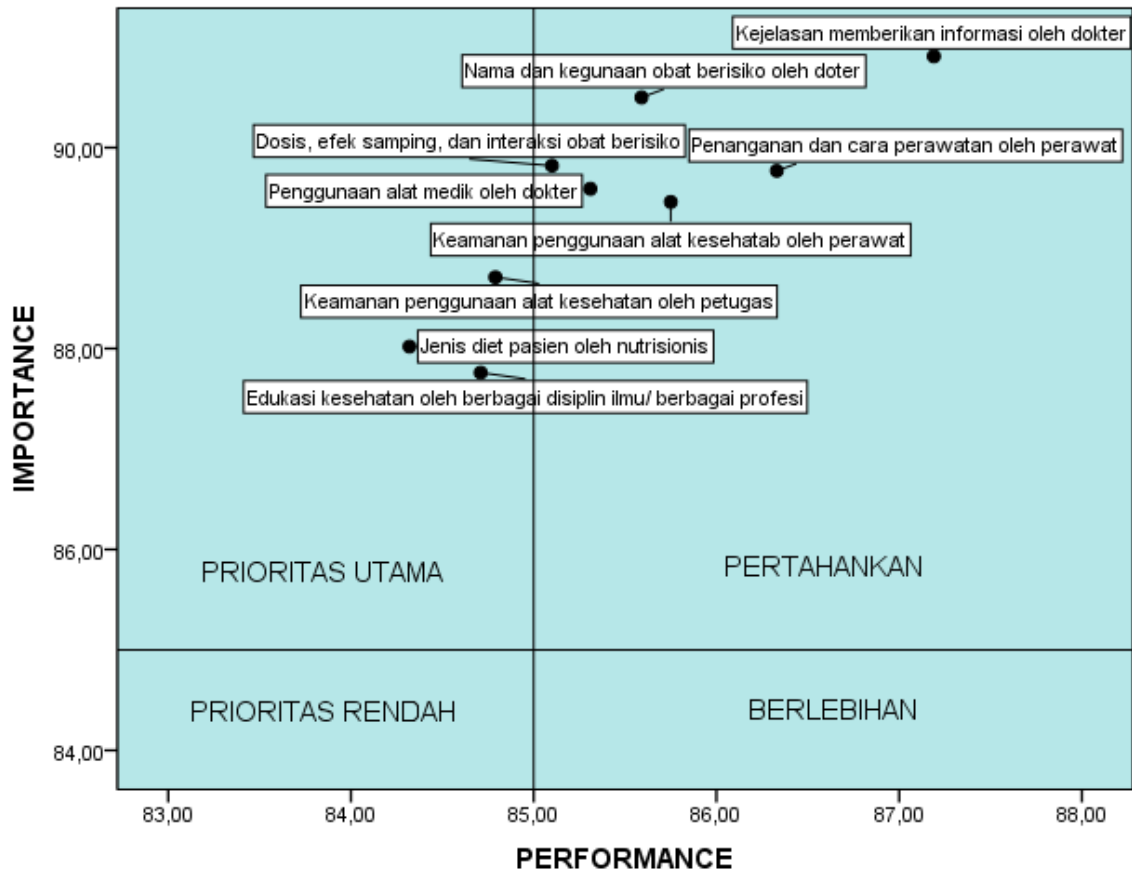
Kejelasan memberikan informasi oleh dokter

Nama dan kegunaan obat berisiko oleh doter

Dosis, efek samping, dan interaksi obat berisiko

Penanganan dan cara perawatan oleh perawat

Penggunaan alat medik oleh dokter

Keamanan penggunaan alat kesehatab oleh perawat

Keamanan penggunaan alat kesehatan oleh petugas

Jenis diet pasien oleh nutrisionis

Edukasi kesehatan oleh berbagai disiplin ilmu/ berbagai profesi

PRIORITAS UTAMA

PERTAHANKAN

PRIORITAS RENDAH

BERLEBIHAN

IMPORTANCE

90,00

88,00

86,00

84,00

83,00

84,00

85,00

86,00

87,00

88,00

PERFORMANCE